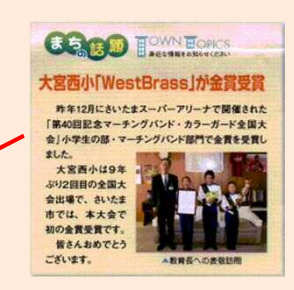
まちの話題 TOWN TOPICS

身近な情報をお知らせください

大宮西小「WestBrass」が金賞受賞

昨年12月にさいたまスーパーアリーナで開催された「第40回記念マーチングバンド・カラーガード全国大会」小学生の部・マーチングバンド部門で金賞を受賞しました。

大宮西小は9年ぶり2回目の全国大会出場で、さいたま市では、本大会で初の金賞受賞です。

皆さんおめでとうございます。

▲教育長への表敬訪問